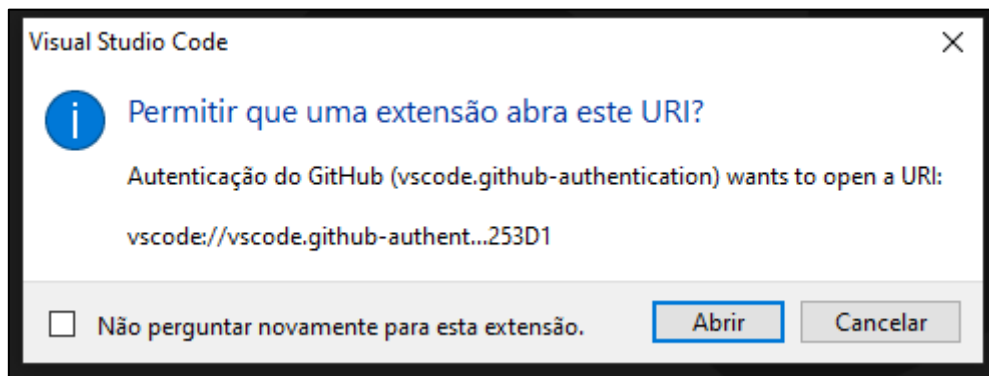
Visual Studio Code

Permitir que uma extensão abra este URI?

Autenticação do GitHub (vscode.github-authentication) wants to open a URI:

vscode://vscode.github-authent...253D1

Não perguntar novamente para esta extensão.

Abrir

Cancelar